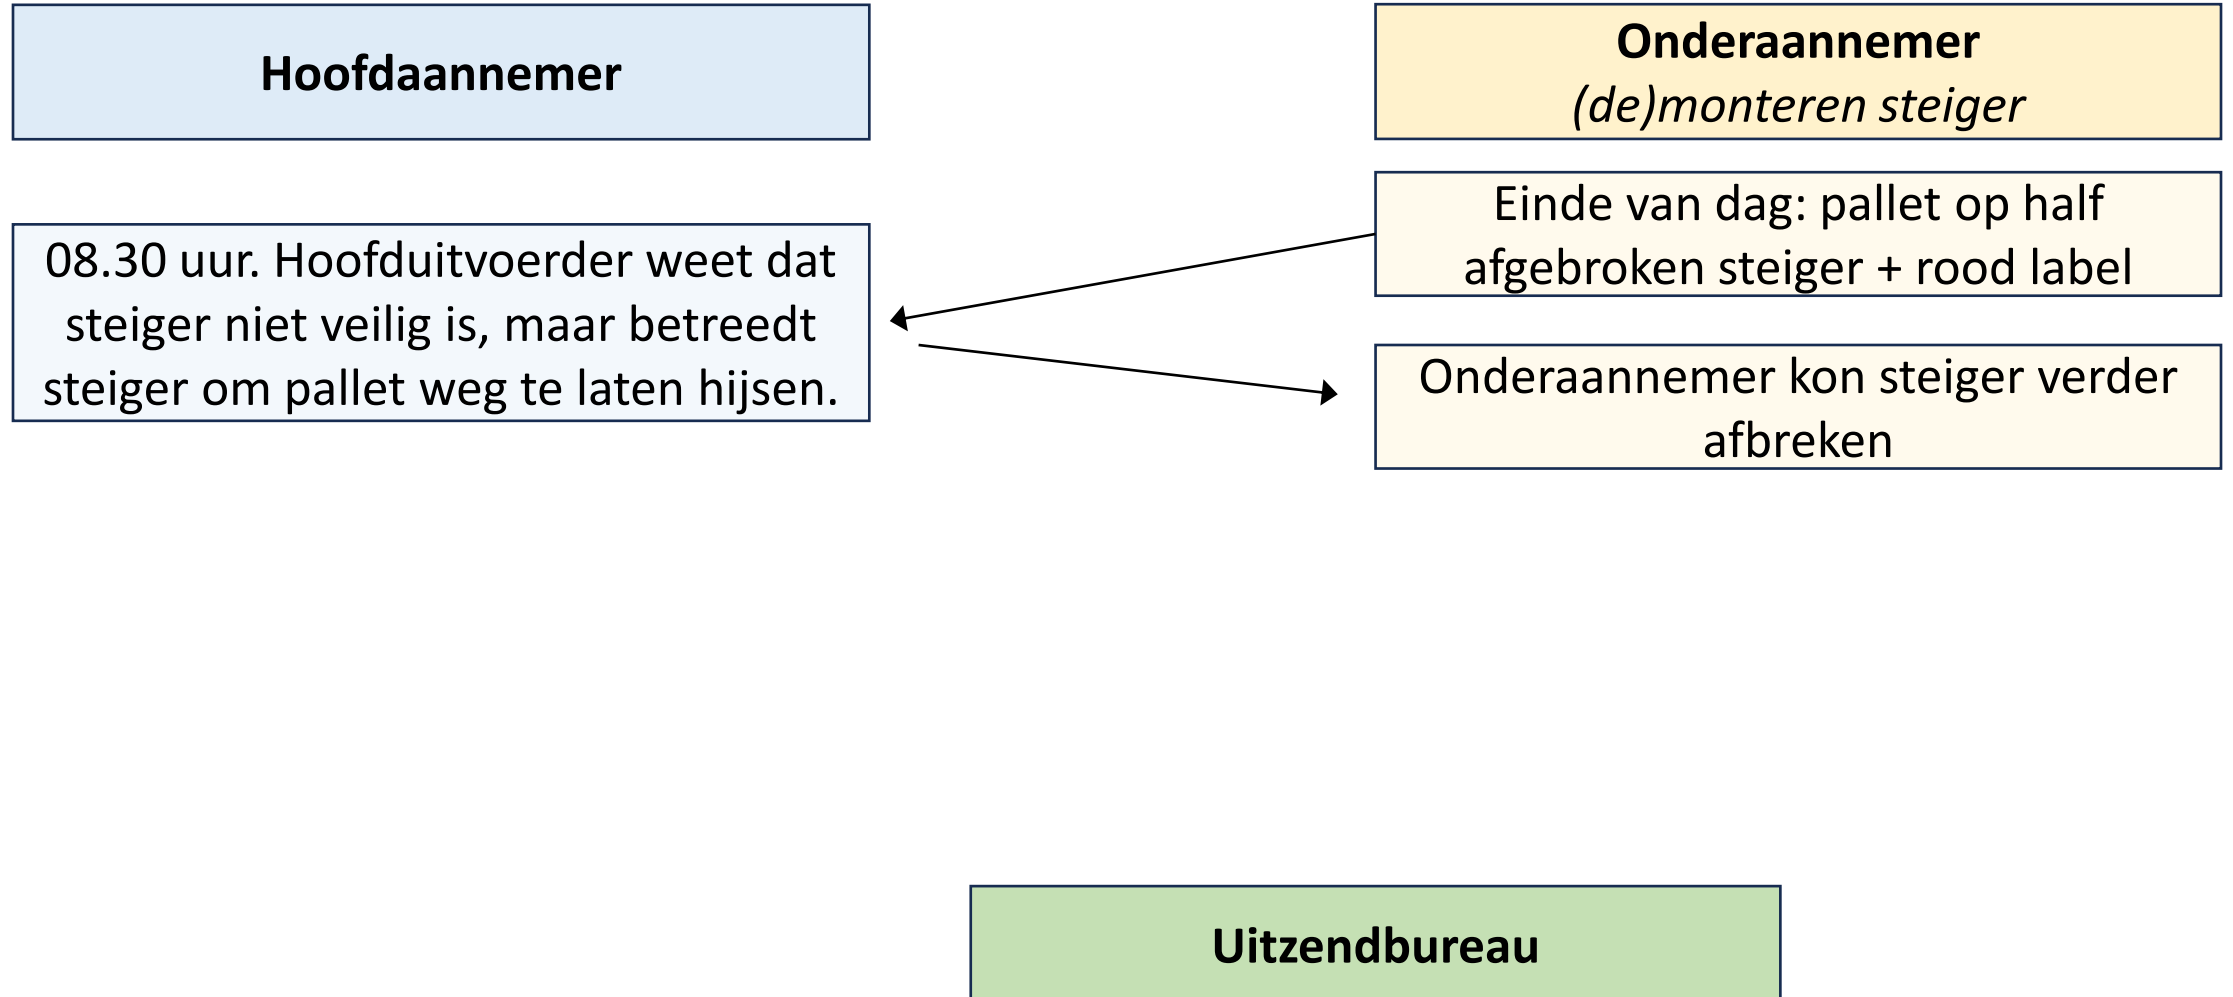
Hoofdaannemer

Onderaannemer
(de)monteren steiger

Einde van dag: pallet op half afgebroken steiger + rood label

08.30 uur. Hoofduitvoerder weet dat steiger niet veilig is, maar betreedt steiger om pallet weg te laten hijsen.

Onderaannemer kon steiger verder afbreken

Uitzendbureau